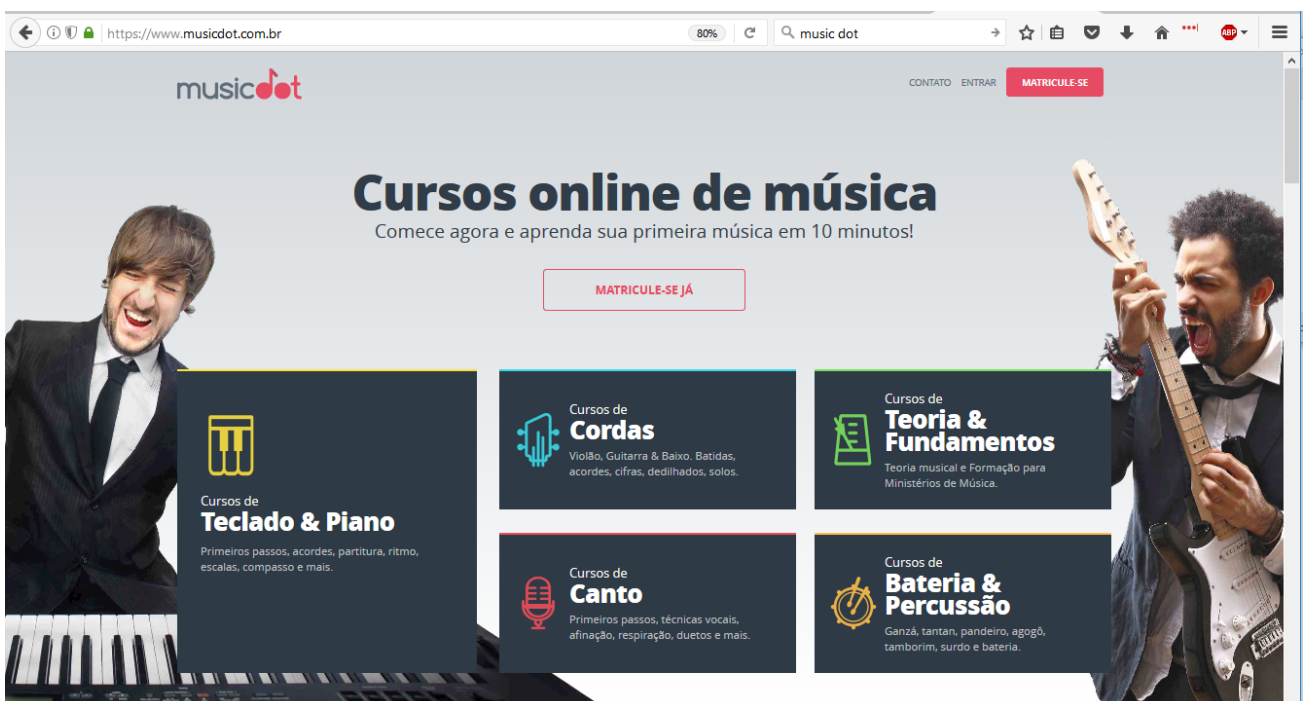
https://www.musicdot.com.br

80%

music dot

musicdot

CONTATO ENTRAR MATRICULE-SE

Cursos online de música

Comece agora e aprenda sua primeira música em 10 minutos!

MATRICULE-SE JÁ

Cursos de
Teclado & Piano

Primeiros passos, acordes, partitura, ritmo, escalas, compasso e mais.

Cursos de
Cordas

Violão, Guitarra & Baixo. Batidas, acordes, cifras, dedilhados, solos.

Cursos de
Teoria & Fundamentos

Teoria musical e Formação para Ministérios de Música.

Cursos de
Canto

Primeiros passos, técnicas vocais, afinação, respiração, duetos e mais.

Cursos de
Bateria & Percussão

Ganzá, tantan, pandeiro, agogô, tamborim, surdo e bateria.